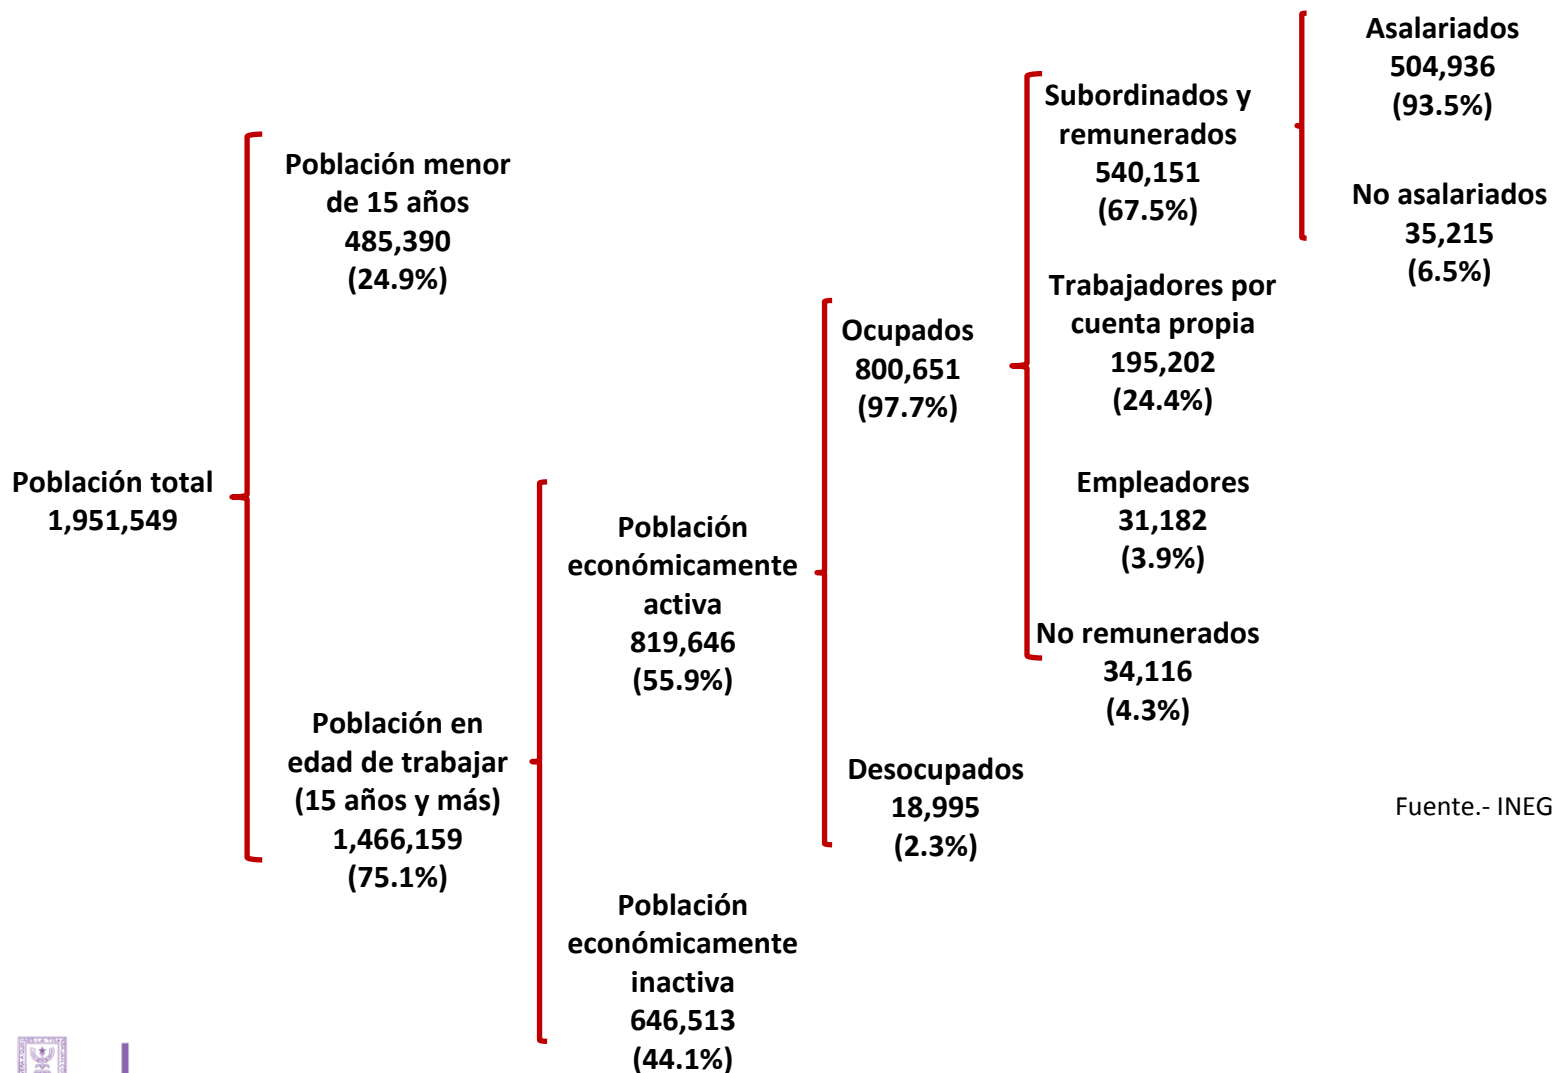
Población total
1,951,549

Población menor de 15 años
485,390
(24.9%)

Población en edad de trabajar
(15 años y más)
1,466,159
(75.1%)

Población económicamente activa
819,646
(55.9%)

Población económicamente inactiva
646,513
(44.1%)

Ocupados
800,651
(97.7%)

Desocupados
18,995
(2.3%)

Subordinados y remunerados
540,151
(67.5%)

Trabajadores por cuenta propia
195,202
(24.4%)

Empleadores
31,182
(3.9%)

No remunerados
34,116
(4.3%)

Asalariados
504,936
(93.5%)

No asalariados
35,215
(6.5%)

Fuente.- INEG